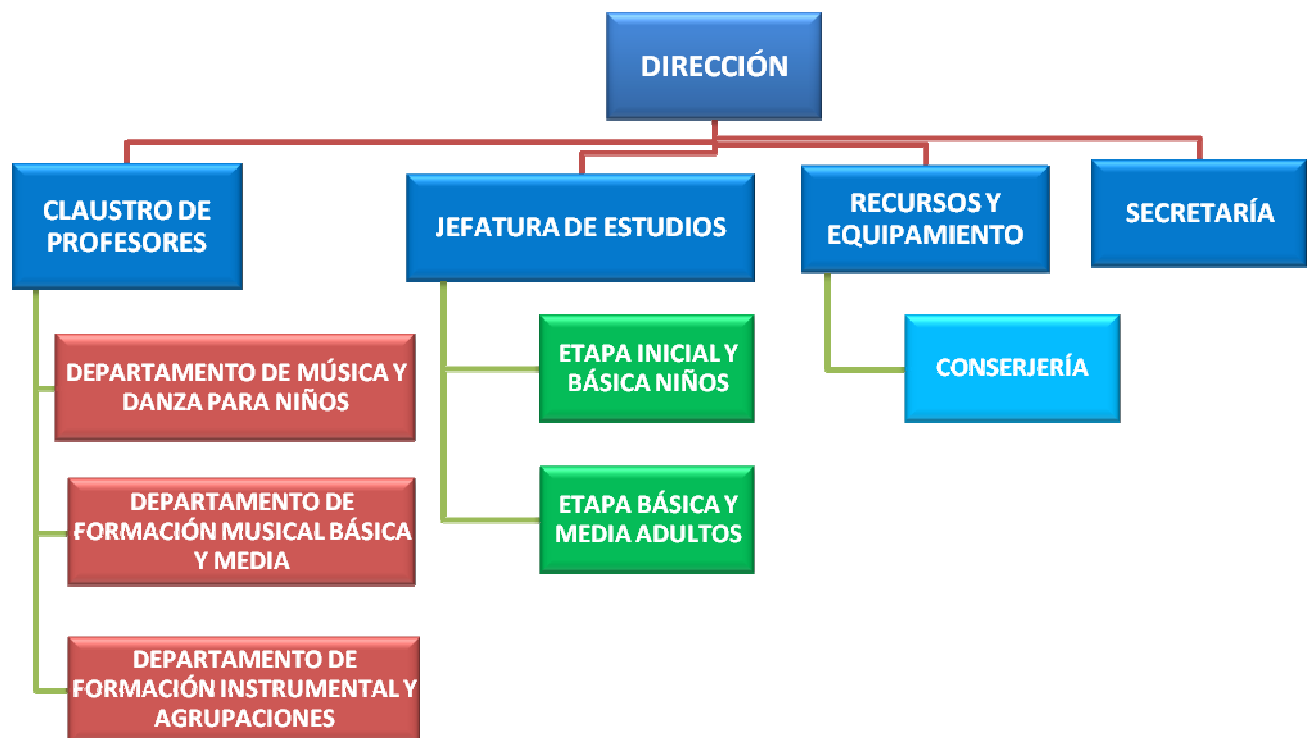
DIRECCIÓN

CLAUSTRO DE PROFESORES

JEFATURA DE ESTUDIOS

RECURSOS Y EQUIPAMIENTO

SECRETARÍA

DEPARTAMENTO DE MÚSICA Y DANZA PARA NIÑOS

DEPARTAMENTO DE FORMACIÓN MUSICAL BÁSICA Y MEDIA

DEPARTAMENTO DE FORMACIÓN INSTRUMENTAL Y AGRUPACIONES

ETAPA INICIAL Y BÁSICA NIÑOS

ETAPA BÁSICA Y MEDIA ADULTOS

CONSERJERÍA